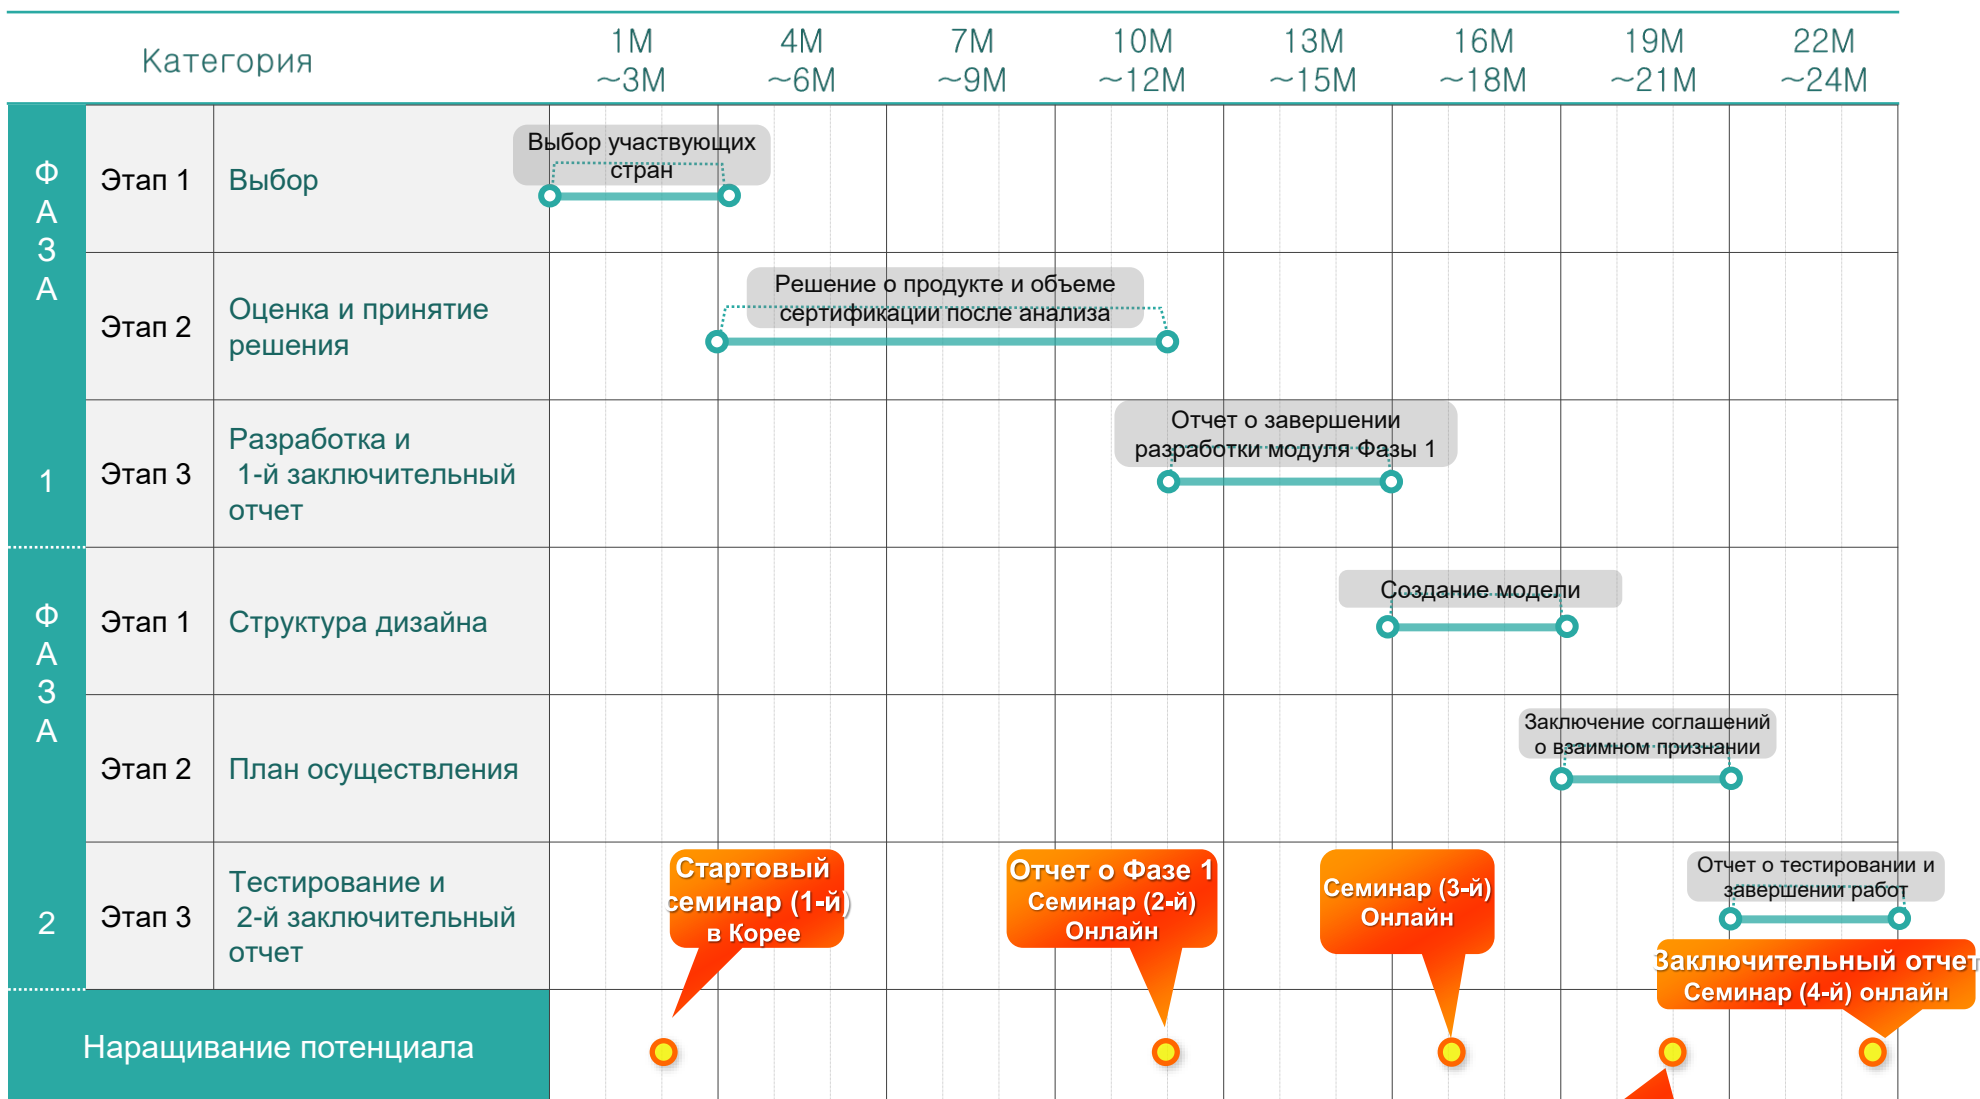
| Категория | | | 1M ~3M | 4M ~6M | 7M ~9M | 10M ~12M | 13M ~15M | 16M ~18M | 19M ~21M | 22M ~24M |
|---|---|---|---|---|---|---|---|---|---|---|
| ФАЗА 1 | Этап 1 | Выбор | Выбор участвующих стран | | | | | | | |
| | Этап 2 | Оценка и принятие решения | | Решение о продукте и объеме сертификации после анализа | | | | | | |
| | Этап 3 | Разработка и 1-й заключительный отчет | | | | Отчет о завершении разработки модуля Фазы 1 | | | | |
| ФАЗА 2 | Этап 1 | Структура дизайна | | | | | | Создание модели | | |
| | Этап 2 | План осуществления | | | | | | | Заключение соглашений о взаимном признании | |
| | Этап 3 | Тестирование и 2-й заключительный отчет | | | | | | | | Отчет о тестировании и завершении работ |
| Наращивание потенциала | | | Стартовый семинар (1-й) в Корее | | | Отчет о Фазе 1 Семинар (2-й) Онлайн | Семинар (3-й) Онлайн | | | Заключительный отчет Семинар (4-й) онлайн |